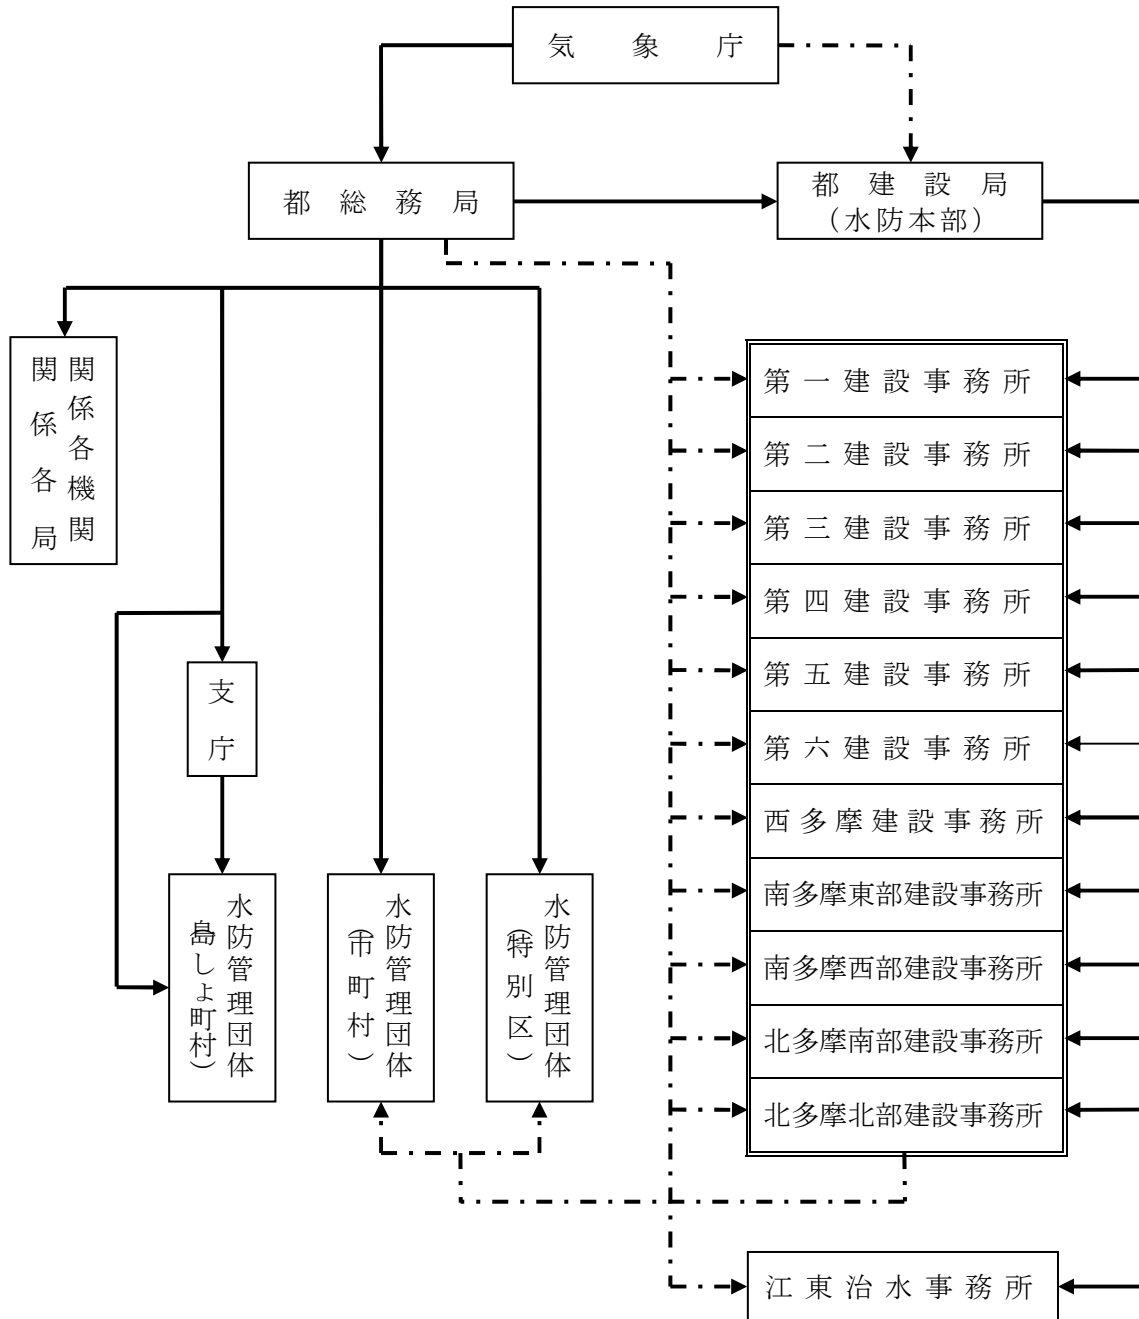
気象庁

都総務局

都建設局
（水防本部）

関係各局

関係各機関

支庁

水防管理団体（島しょ町村）

水防管理団体（市町村）

水防管理団体（特別区）

第一建設事務所
第二建設事務所
第三建設事務所
第四建設事務所
第五建設事務所
第六建設事務所
西多摩建設事務所
南多摩東部建設事務所
南多摩西部建設事務所
北多摩南部建設事務所
北多摩北部建設事務所

江東治水事務所